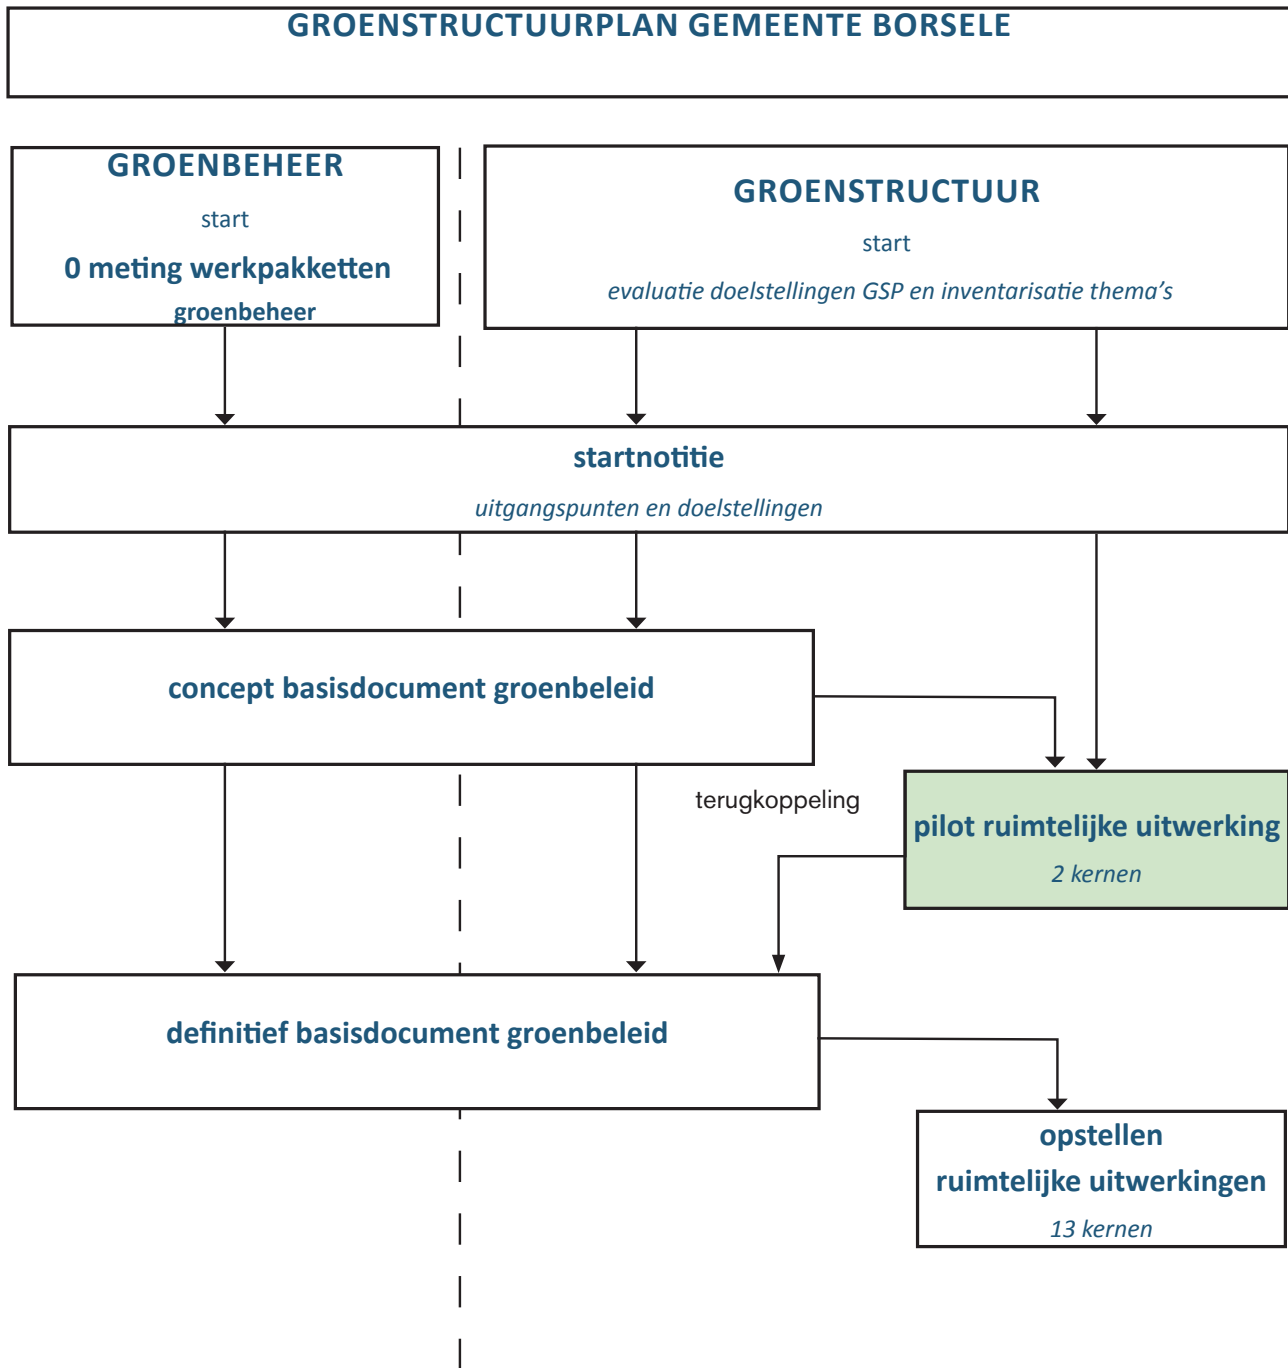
GROENSTRUCTUURPLAN GEMEENTE BORSELE

GROENBEHEER

start

0 meting werkpakketten groenbeheer

GROENSTRUCTUUR

start

evaluatie doelstellingen GSP en inventarisatie thema's

startnotitie

uitgangspunten en doelstellingen

concept basisdocument groenbeleid

terugkoppeling

pilot ruimtelijke uitwerking

2 kernen

definitief basisdocument groenbeleid

opstellen ruimtelijke uitwerkingen

13 kernen